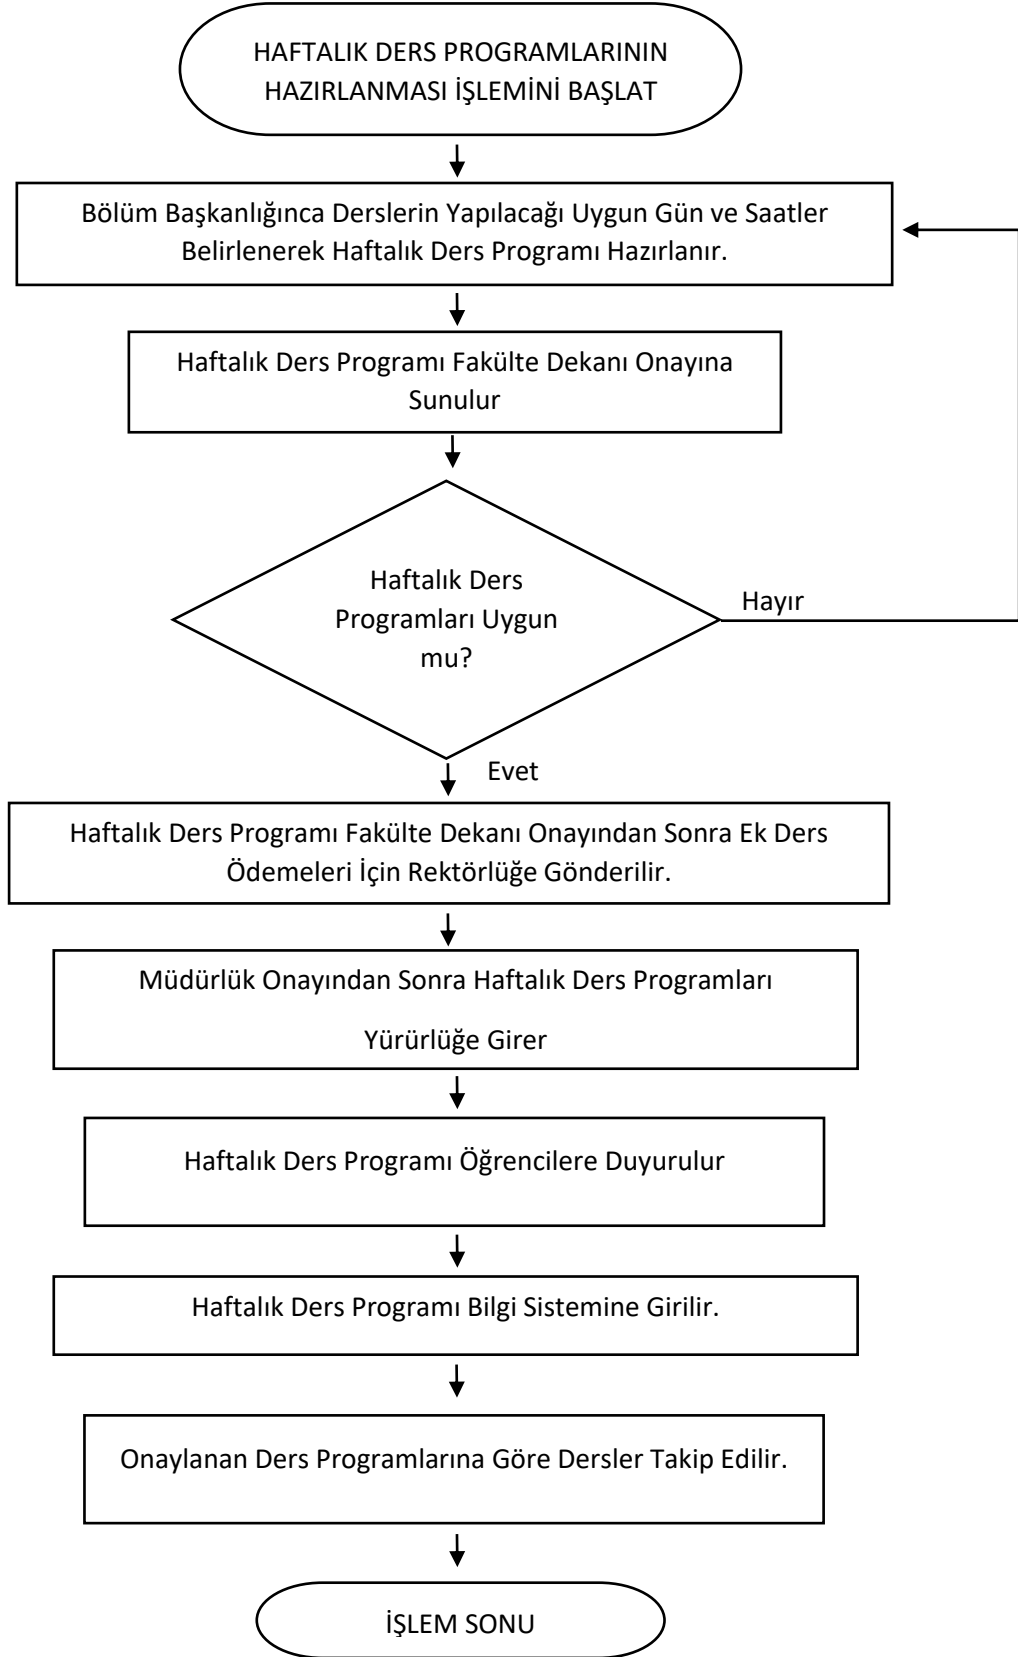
HAFTALIK DERS PROGRAMLARININ HAZIRLANMASI İŞLEMİNİ BAŞLAT

Bölüm Başkanlığınca Derslerin Yapılacağı Uygun Gün ve Saatler Belirlenerek Haftalık Ders Programı Hazırlanır.

Haftalık Ders Programı Fakülte Dekanı Onayına Sunulur

Haftalık Ders Programları Uygun mu?

Hayır

Evet

Haftalık Ders Programı Fakülte Dekanı Onayından Sonra Ek Ders Ödemeleri İçin Rektörlüğe Gönderilir.

Müdürlük Onayından Sonra Haftalık Ders Programları Yürürlüğe Girer

Haftalık Ders Programı Öğrencilere Duyurulur

Haftalık Ders Programı Bilgi Sistemine Girilir.

Onaylanan Ders Programlarına Göre Dersler Takip Edilir.

İŞLEM SONU